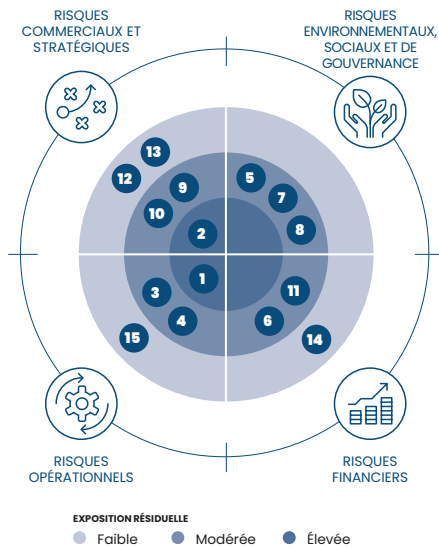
RISQUES COMMERCIAUX ET STRATÉGIQUES

RISQUES ENVIRONNEMENTAUX, SOCIAUX ET DE GOUVERNANCE

13
12
9
10
2
5
7
8
1
3
4
15
11
6
14

RISQUES OPÉRATIONNELS

RISQUES FINANCIERS

EXPOSITION RÉSIDUELLE
Faible
Modérée
Élevée